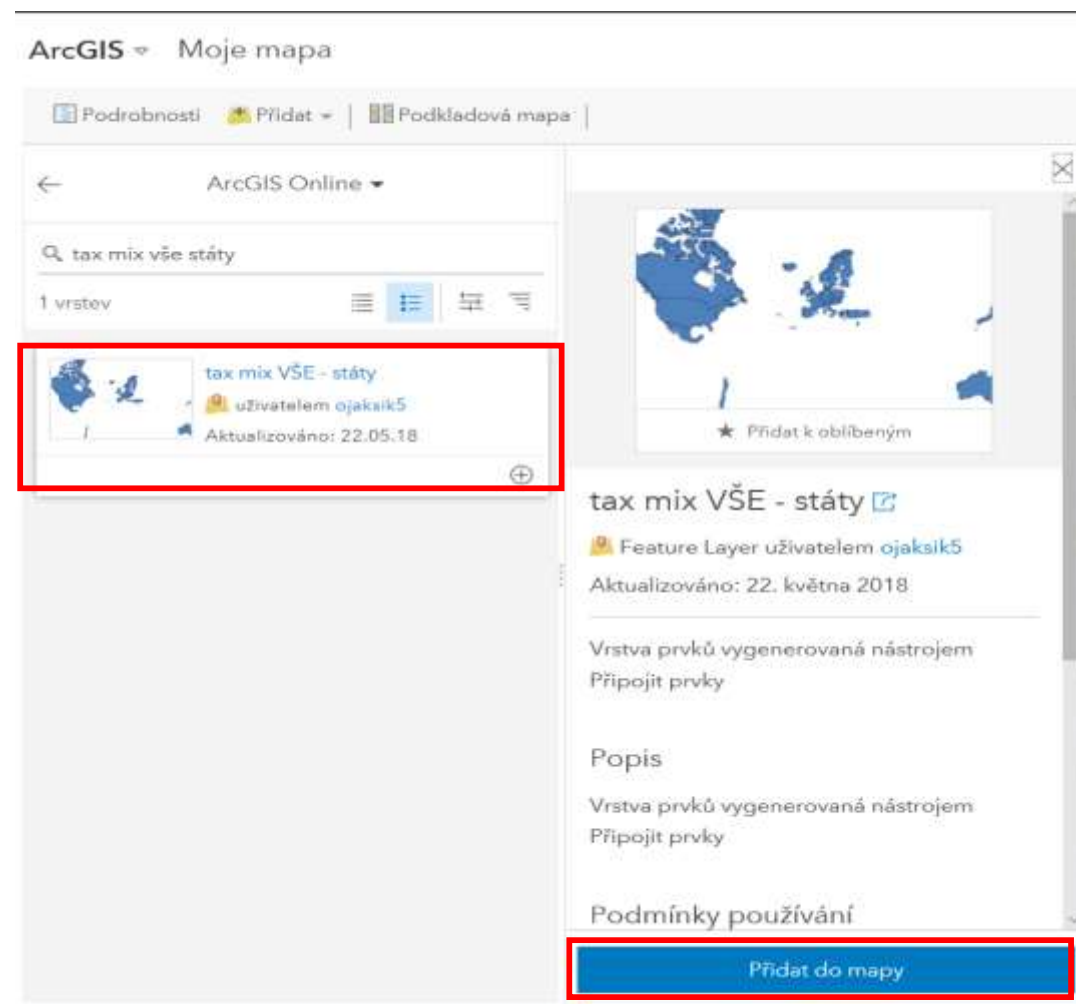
ArcGIS ▾ Moje mapa

Podrobnosti Přidat ▾ | Podkladová mapa |

ArcGIS Online ▾

tax mix vše státy

1 vrstev

tax mix VŠE - státy
uživatelem ojaksik5
Aktualizováno: 22.05.18

★ Přidat k oblíbeným

tax mix VŠE - státy

Feature Layer uživatelem ojaksik5

Aktualizováno: 22. května 2018

Vrstva prvků vygenerovaná nástrojem Připojit prvky

Popis

Vrstva prvků vygenerovaná nástrojem Připojit prvky

Podmínky používání

Přidat do mapy